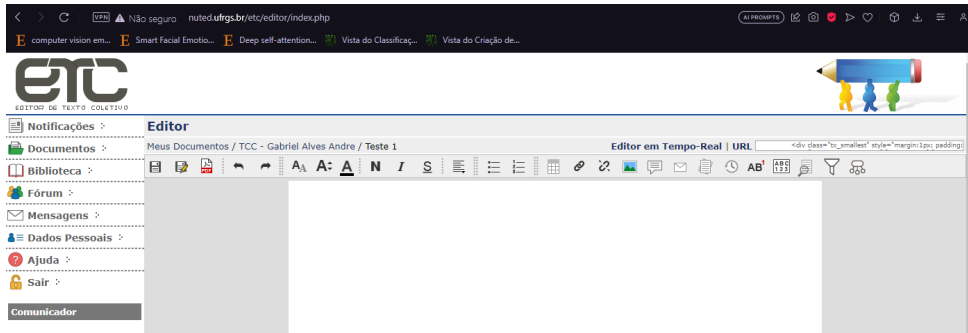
VPN Não seguro nuted.ufrgs.br/etc/editor/index.php

AI PROMPTS

computer vision em... Smart Facial Emotio... Deep self-attention... Vista do Classificaç... Vista do Criação de...

ETC
EDITOR DE TEXTO COLETIVO

Notificações
Documentos
Biblioteca
Fórum
Mensagens
Dados Pessoais
Ajuda
Sair

Comunicador

Editor

Meus Documentos / TCC - Gabriel Alves Andre / Teste 1

Editor em Tempo-Real | URL <div class="ts_smallest" style="margin:1px; padding:

N I S AB ABC 123